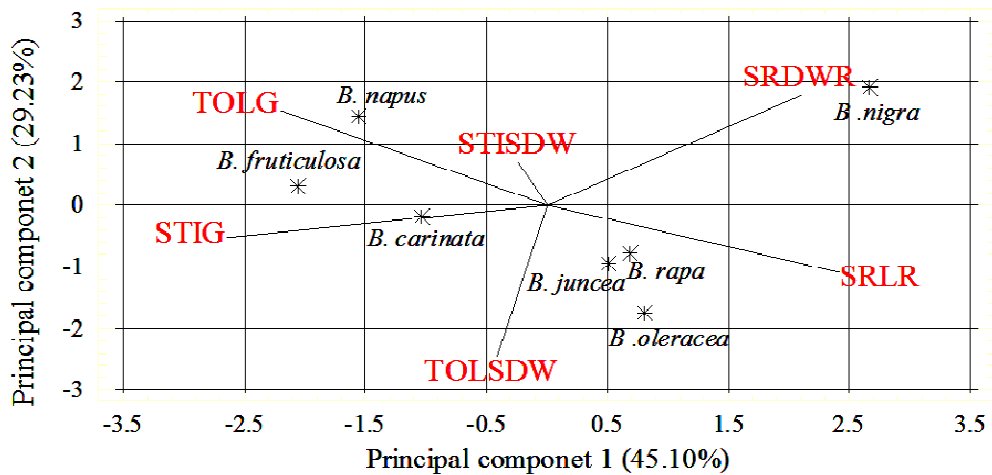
Principal componet 2 (29.23%)

3
2
1
0
-1
-2
-3

TOLG
B. napus
SRDWR
B .nigra
STISDW
B. fruticulosa
STIG
B. carinata
B. juncea
B. rapa
SRLR
B .oleracea
TOLSDW

-3.5
-2.5
-1.5
-0.5
0.5
1.5
2.5
3.5

Principal componet 1 (45.10%)